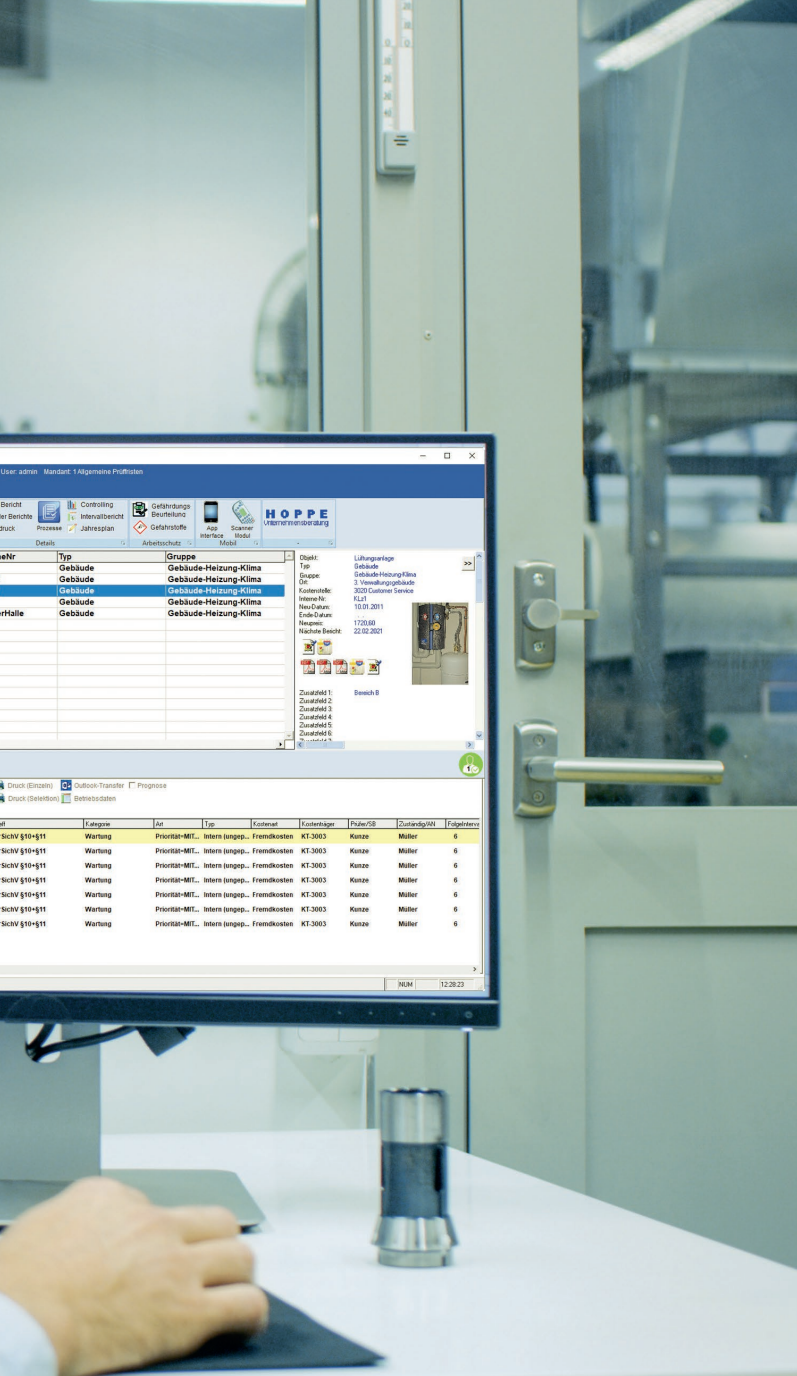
User: admin Mandant: 1 Allgemeine Prüffristen

Bericht
ler Berichte
druck
Prozesse
Controlling
Intervallbericht
Jahresplan
Details
Gefährdungs Beurteilung
Gefahrstoffe
Arbeitsschutz
App Interface
Scanner Modul
Mobil
HOPPE
Unternehmensberatung

| eNr | Typ | Gruppe |
|---|---|---|
| | Gebäude | Gebäude-Heizung-Klima |
| | Gebäude | Gebäude-Heizung-Klima |
| | Gebäude | Gebäude-Heizung-Klima |
| | Gebäude | Gebäude-Heizung-Klima |
| erHalle | Gebäude | Gebäude-Heizung-Klima |

Objekt: Lüftungsanlage
Typ: Gebäude
Gruppe: Gebäude-Heizung-Klima
Ort: 3: Verwaltungsgebäude
Kostenstelle: 3020 Customer Service
Interne-Nr: KLz1
Neu-Datum: 10.01.2011
Ende-Datum:
Neupreis: 1720,60
Nächste Bericht: 22.02.2021

Zusatzfeld 1: Bereich 8
Zusatzfeld 2:
Zusatzfeld 3:
Zusatzfeld 4:
Zusatzfeld 5:
Zusatzfeld 6:

Druck (Einzeln) Outlook-Transfer Prognose
Druck (Selektion) Betriebsdaten

| eff | Kategorie | Art | Typ | Kostenart | Kostenträger | Prüfer/SB | Zuständig/AN | Folgeinterv |
|---|---|---|---|---|---|---|---|---|
| SichV §10+§11 | Wartung | Priorität=MIT... | Intern (ungep... | Fremdkosten | KT-3003 | Kunze | Müller | 6 |
| SichV §10+§11 | Wartung | Priorität=MIT... | Intern (ungep... | Fremdkosten | KT-3003 | Kunze | Müller | 6 |
| SichV §10+§11 | Wartung | Priorität=MIT... | Intern (ungep... | Fremdkosten | KT-3003 | Kunze | Müller | 6 |
| SichV §10+§11 | Wartung | Priorität=MIT... | Intern (ungep... | Fremdkosten | KT-3003 | Kunze | Müller | 6 |
| SichV §10+§11 | Wartung | Priorität=MIT... | Intern (ungep... | Fremdkosten | KT-3003 | Kunze | Müller | 6 |
| SichV §10+§11 | Wartung | Priorität=MIT... | Intern (ungep... | Fremdkosten | KT-3003 | Kunze | Müller | 6 |
| SichV §10+§11 | Wartung | Priorität=MIT... | Intern (ungep... | Fremdkosten | KT-3003 | Kunze | Müller | 6 |

NUM 12:28:23